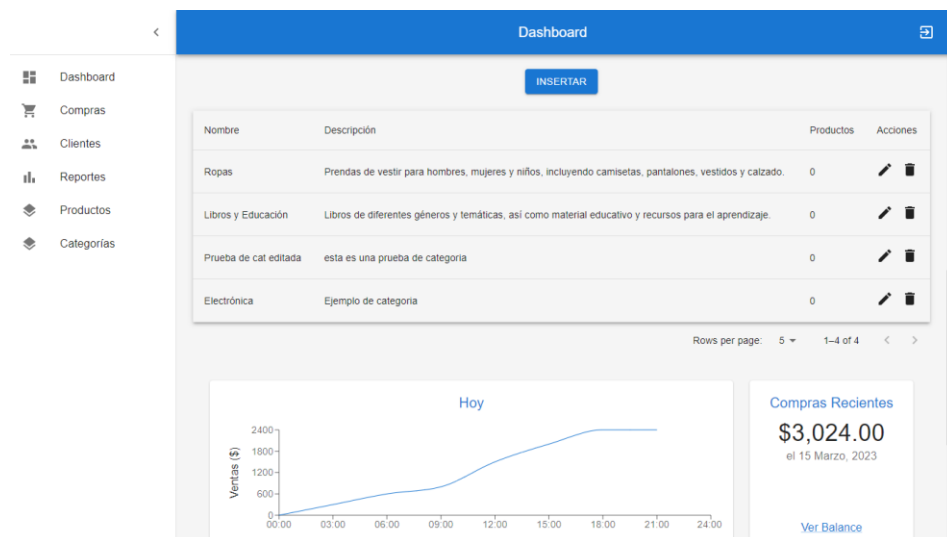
Dashboard
Compras
Clientes
Reportes
Productos
Categorías

Dashboard

INSERTAR

| Nombre | Descripción | Productos | Acciones |
|---|---|---|---|
| Ropas | Prendas de vestir para hombres, mujeres y niños, incluyendo camisetas, pantalones, vestidos y calzado. | 0 | |
| Libros y Educación | Libros de diferentes géneros y temáticas, así como material educativo y recursos para el aprendizaje. | 0 | |
| Prueba de cat editada | esta es una prueba de categoria | 0 | |
| Electrónica | Ejemplo de categoria | 0 | |

Rows per page: 5 1–4 of 4

Hoy
Ventas ($)
2400
1800
1200
600
0
00:00 03:00 06:00 09:00 12:00 15:00 18:00 21:00 24:00

Compras Recientes
$3,024.00
el 15 Marzo, 2023
Ver Balance